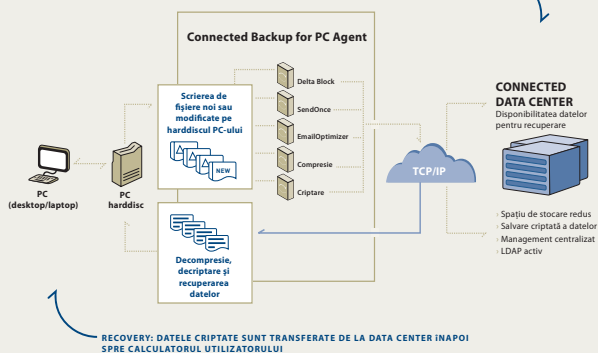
Connected Backup for PC Agent

Scrierea de fişiere noi sau modificate pe harddiscul PC-ului

NEW

Delta Block

SendOnce

EmailOptimizer

Compresie

Criptare

TCP/IP

CONNECTED DATA CENTER

Disponibilitatea datelor pentru recuperare

PC (desktop/laptop)

PC harddisc

Decompresie, decriptare şi recuperarea datelor

› Spaţiu de stocare redus
› Salvare criptată a datelor
› Management centralizat
› LDAP activ

RECOVERY: DATELE CRIPTATE SUNT TRANSFERATE DE LA DATA CENTER ÎNAPOI SPRE CALCULATORUL UTILIZATORULUI